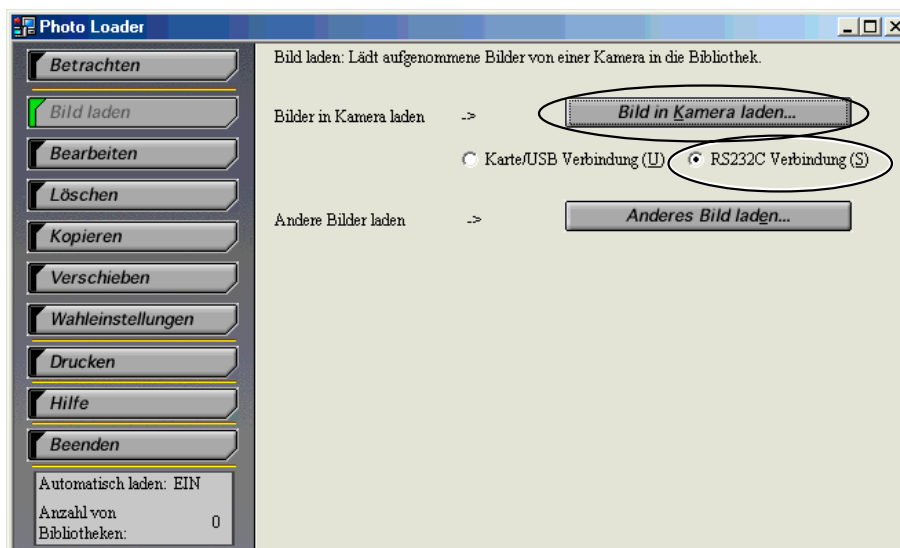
Photo Loader

Betrachten

Bild laden

Bearbeiten

Löschen

Kopieren

Verschieben

Wahleinstellungen

Drucken

Hilfe

Beenden

Automatisch laden: EIN

Anzahl von Bibliotheken: 0

Bild laden: Lädt aufgenommene Bilder von einer Kamera in die Bibliothek.

Bilder in Kamera laden ->

Bild in Kamera laden...

Karte/USB Verbindung (U)

RS232C Verbindung (S)

Andere Bilder laden ->

Anderes Bild laden...